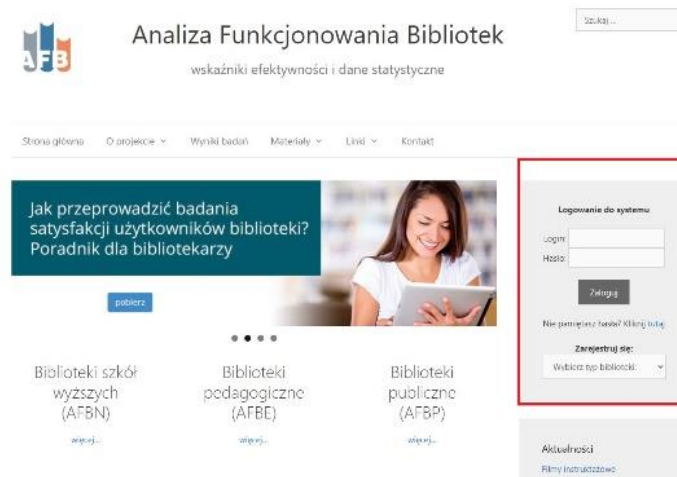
AFB

Analiza Funkcjonowania Bibliotek

wskaźniki efektywności i dane statystyczne

Szukaj...

Strona główna O projekcie ˅ Wyniki badań Materiały ˅ Linki ˅ Kontakt

Jak przeprowadzić badania satysfakcji użytkowników biblioteki? Poradnik dla bibliotekarzy

pobierz

Biblioteki szkół wyższych (AFBN)

więcej...

Biblioteki pedagogiczne (AFBE)

więcej...

Biblioteki publiczne (AFBP)

więcej...

Logowanie do systemu

Login:

Hasło:

Zaloguj

Nie pamiętasz hasła? Kliknij tutaj

Zarejestruj się:

Wybierz typ biblioteki:

Aktualności

Filmy instruktażowe